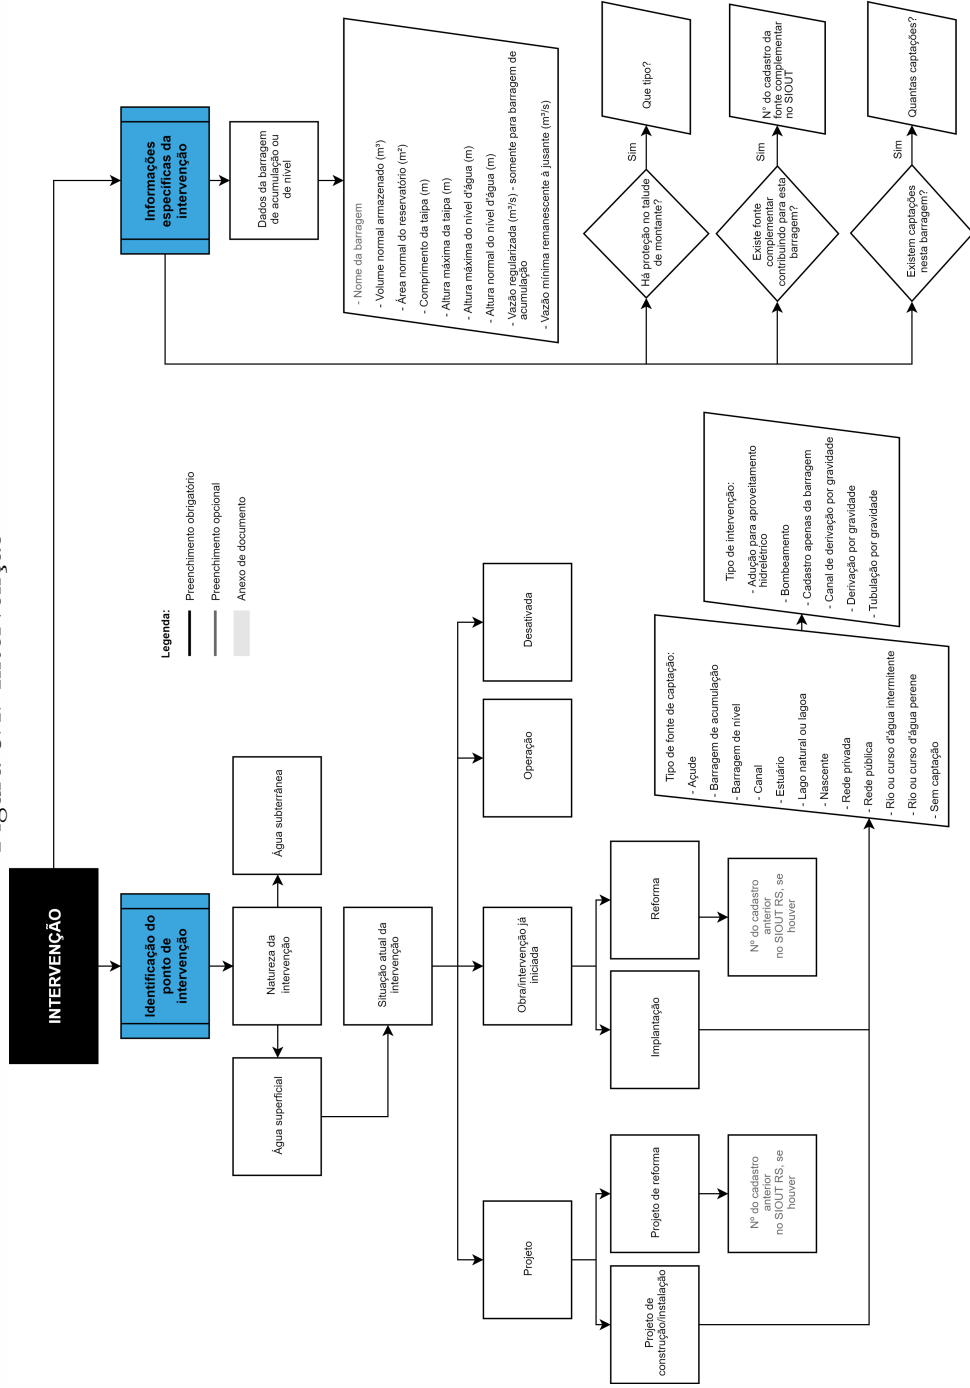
Figura 5.1. Intervenção

INTERVENÇÃO

Identificação do ponto de intervenção

Informações específicas da intervenção

Legenda:
Preenchimento obrigatório
Preenchimento opcional
Anexo de documento

Natureza da intervenção

Água superficial

Água subterrânea

Situação atual da intervenção

Projeto

Obra/intervenção já iniciada

Operação

Desativada

Projeto de construção/instalação

Projeto de reforma

Nº do cadastro anterior no SIOUT RS, se houver

Implantação

Reforma

Nº do cadastro anterior no SIOUT RS, se houver

Tipo de fonte de captação:
- Açude
- Barragem de acumulação
- Barragem de nível
- Canal
- Estuário
- Lago natural ou lagoa
- Nascente
- Rede privada
- Rede pública
- Rio ou curso d'água intermitente
- Rio ou curso d'água perene
- Sem captação

Tipo de intervenção:
- Adução para aproveitamento hidrelétrico
- Bombeamento
- Cadastro apenas da barragem
- Canal de derivação por gravidade
- Derivação por gravidade
- Tubulação por gravidade

Dados da barragem de acumulação ou de nível

- Nome da barragem
- Volume normal armazenado (m³)
- Área normal do reservatório (m²)
- Comprimento da taipa (m)
- Altura máxima da taipa (m)
- Altura máxima do nível d'água (m)
- Altura normal do nível d'água (m)
- Vazão regularizada (m³/s) - somente para barragem de acumulação
- Vazão mínima remanescente à jusante (m³/s)

Há proteção no talude de montante?
Sim
Que tipo?

Existe fonte complementar contribuindo para esta barragem?
Sim
Nº do cadastro da fonte complementar no SIOUT

Existem captações nesta barragem?
Sim
Quantas captações?